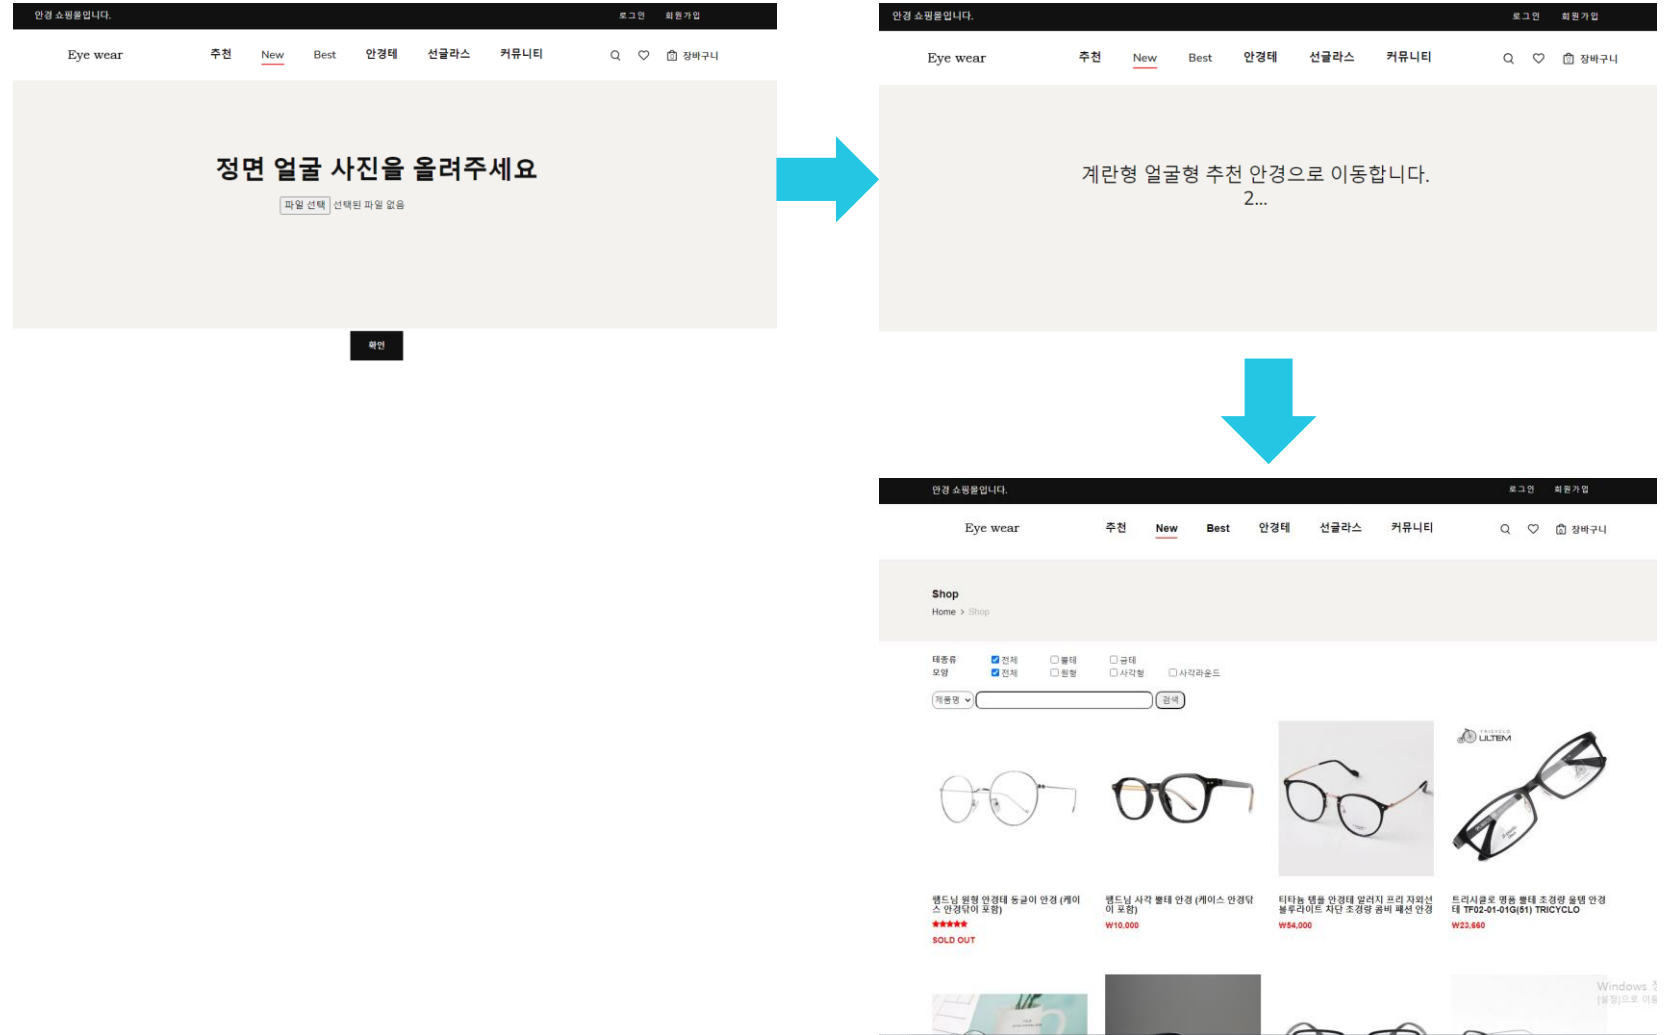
안경 쇼핑몰입니다. 로그인 회원가입

Eye wear 추천 New Best 안경테 선글라스 커뮤니티 장바구니

정면 얼굴 사진을 올려주세요

파일 선택 선택된 파일 없음

확인

안경 쇼핑몰입니다. 로그인 회원가입

Eye wear 추천 New Best 안경테 선글라스 커뮤니티 장바구니

계란형 얼굴형 추천 안경으로 이동합니다.
2...

안경 쇼핑몰입니다. 로그인 회원가입

Eye wear 추천 New Best 안경테 선글라스 커뮤니티 장바구니

Shop
Home > Shop

테종류 전체 뿔테 금테
모양 전체 원형 사각형 사각라운드

제품명 검색

ULTEM

랜드님 원형 안경테 동글이 안경 (케이스 안경닦이 포함)
★★★★★
SOLD OUT

랜드님 사각 뿔테 안경 (케이스 안경닦이 포함)
₩10,000

티타늄 템플 안경테 알러지 프리 자외선 블루라이트 차단 초경량 콤비 패션 안경
₩54,000

트리시클로 명품 뿔테 초경량 울템 안경테 TF02-01-01G(51) TRICYCLO
₩23,660

Windows